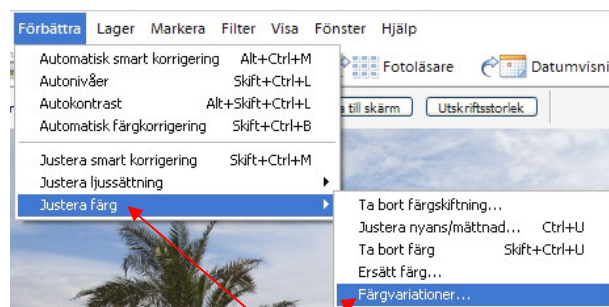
Förbättra Lager Markera Filter Visa Fönster Hjälp

Automatisk smart korrigering Alt+Ctrl+M
Autonivåer Skift+Ctrl+L
Autokontrast Alt+Skift+Ctrl+L
Automatisk färgkorrigering Skift+Ctrl+B
Justera smart korrigering Skift+Ctrl+M
Justera ljussättning
Justera färg

Fotoläsare Datumvisni
a till skärm Utskriftsstorlek

Ta bort färgskiftning...
Justera nyans/mättnad... Ctrl+U
Ta bort färg Skift+Ctrl+U
Ersätt färg...
Färgvariationer...